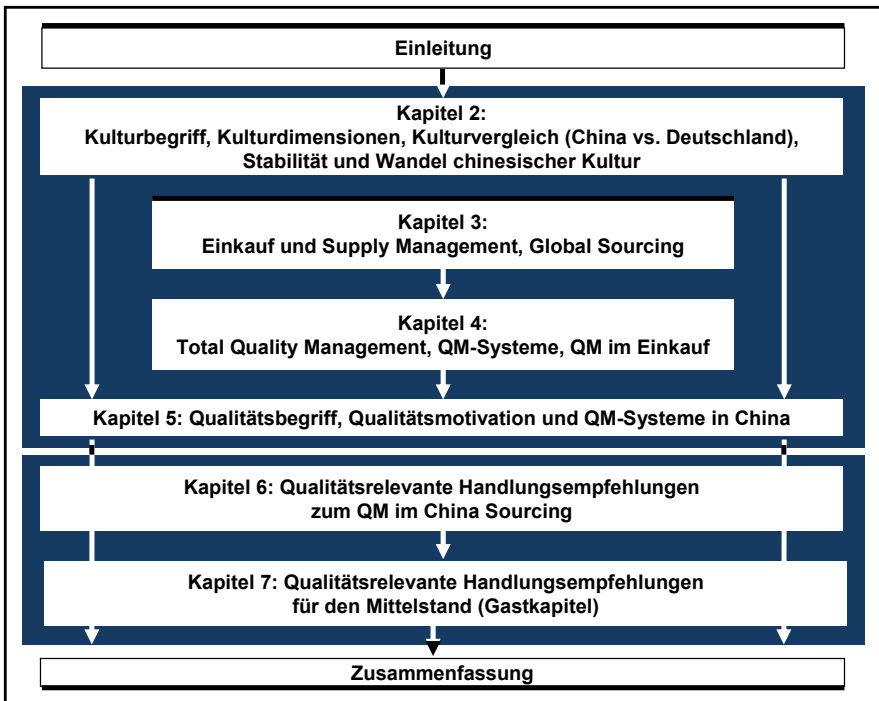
Einleitung

Kapitel 2:
Kulturbegriff, Kulturdimensionen, Kulturvergleich (China vs. Deutschland), Stabilität und Wandel chinesischer Kultur

Kapitel 3:
Einkauf und Supply Management, Global Sourcing

Kapitel 4:
Total Quality Management, QM-Systeme, QM im Einkauf

Kapitel 5: Qualitätsbegriff, Qualitätsmotivation und QM-Systeme in China

Kapitel 6: Qualitätsrelevante Handlungsempfehlungen zum QM im China Sourcing

Kapitel 7: Qualitätsrelevante Handlungsempfehlungen für den Mittelstand (Gastkapitel)

Zusammenfassung